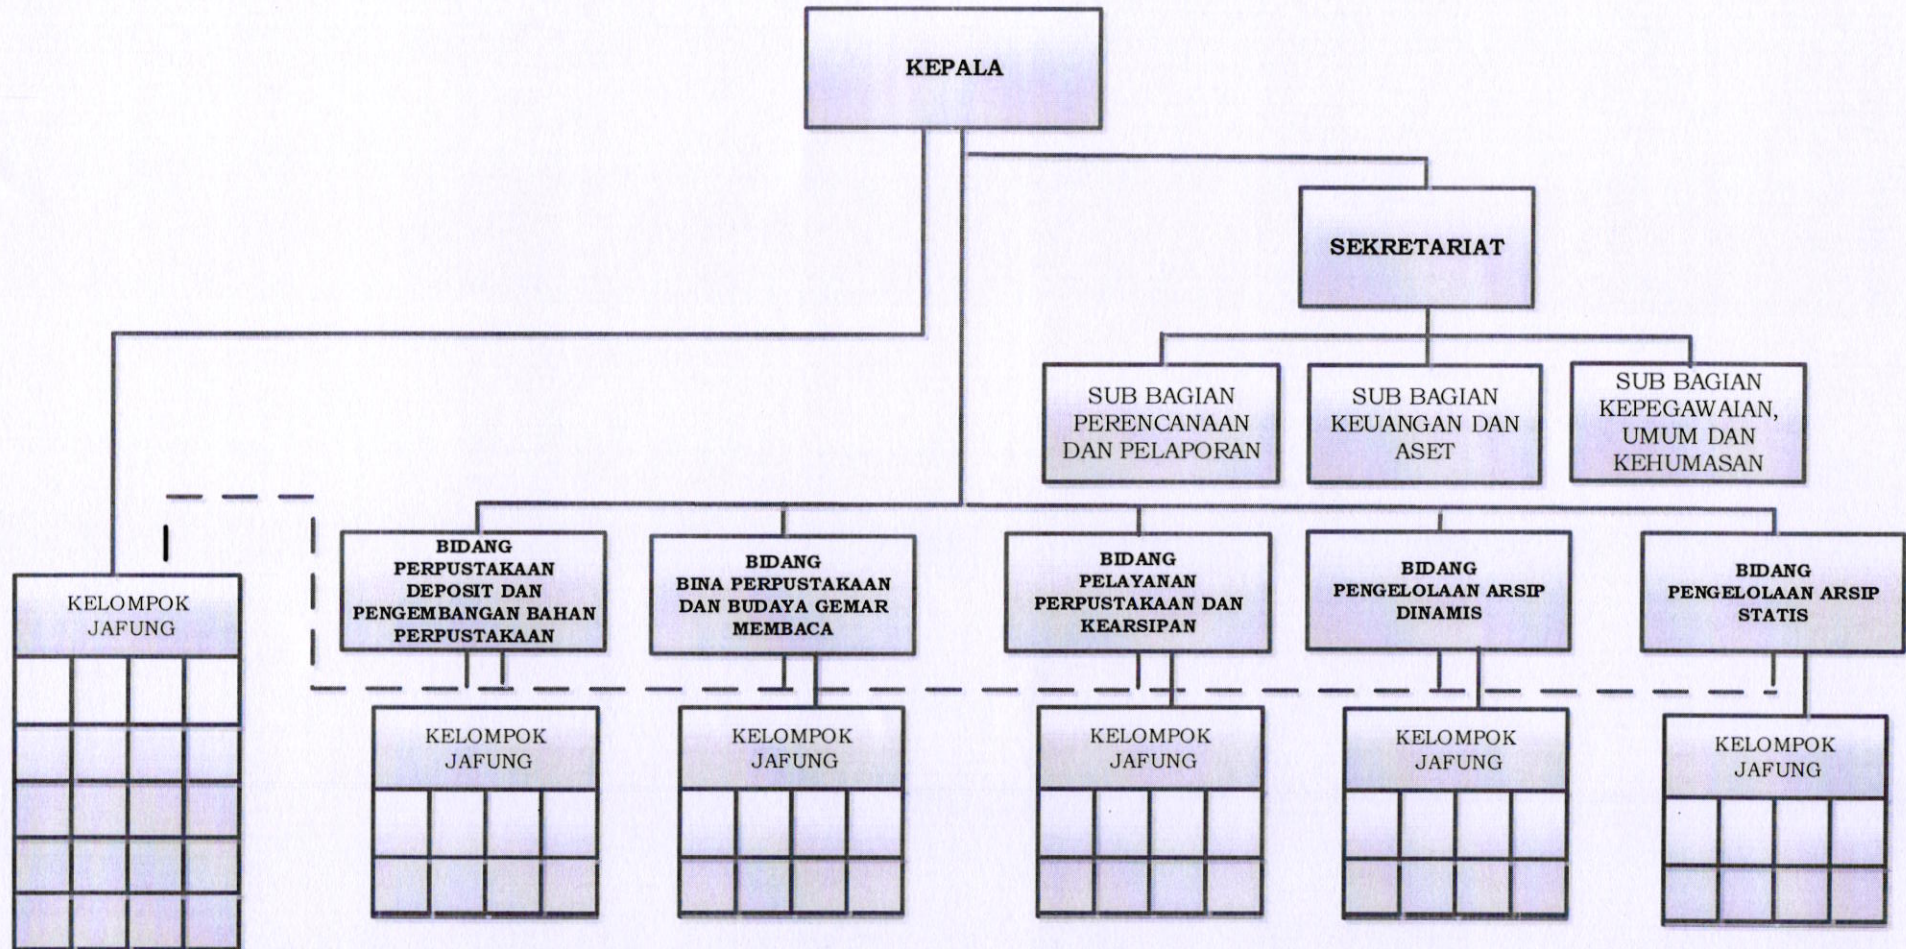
KEPALA

SEKRETARIAT

SUB BAGIAN PERENCANAAN DAN PELAPORAN

SUB BAGIAN KEUANGAN DAN ASET

SUB BAGIAN KEPEGAWAIAN, UMUM DAN KEHUMASAN

KELOMPOK JAFUNG

BIDANG PERPUSTAKAAN DEPOSIT DAN PENGEMBANGAN BAHAN PERPUSTAKAAN

BIDANG BINA PERPUSTAKAAN DAN BUDAYA GEMAR MEMBACA

BIDANG PELAYANAN PERPUSTAKAAN DAN KEARSIPAN

BIDANG PENGELOLAAN ARSIP DINAMIS

BIDANG PENGELOLAAN ARSIP STATIS

KELOMPOK JAFUNG

KELOMPOK JAFUNG

KELOMPOK JAFUNG

KELOMPOK JAFUNG

KELOMPOK JAFUNG